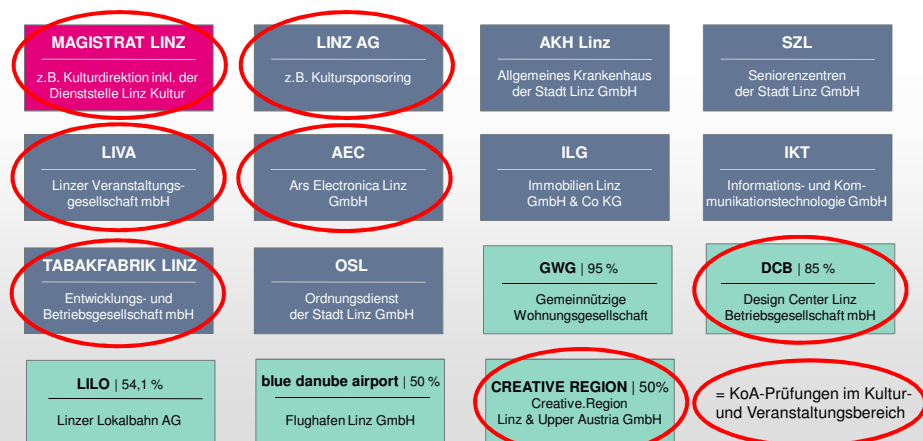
MAGISTRAT LINZ
z.B. Kulturdirektion inkl. der Dienststelle Linz Kultur

LINZ AG
z.B. Kultursponsoring

AKH Linz
Allgemeines Krankenhaus der Stadt Linz GmbH

SZL
Seniorenzentren der Stadt Linz GmbH

LIVA
Linzer Veranstaltungsgesellschaft mbH

AEC
Ars Electronica Linz GmbH

ILG
Immobilien Linz GmbH & Co KG

IKT
Informations- und Kommunikationstechnologie GmbH

TABAKFABRIK LINZ
Entwicklungs- und Betriebsgesellschaft mbH

OSL
Ordnungsdienst der Stadt Linz GmbH

GWG | 95 %
Gemeinnützige Wohnungsgesellschaft

DCB | 85 %
Design Center Linz Betriebsgesellschaft mbH

LILO | 54,1 %
Linzer Lokalbahn AG

blue danube airport | 50 %
Flughafen Linz GmbH

CREATIVE REGION | 50%
Creative.Region Linz & Upper Austria GmbH

= KoA-Prüfungen im Kultur- und Veranstaltungsbereich